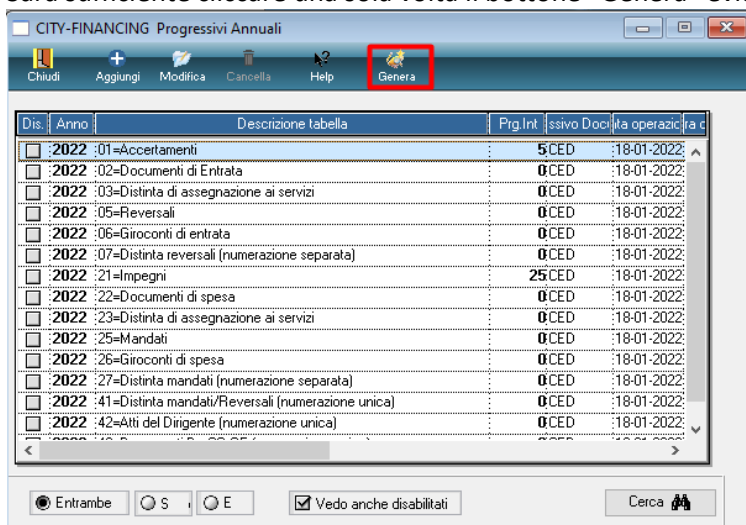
CITY-FINANCING Progressivi Annuali

Chiudi Aggiungi Modifica Cancella Help Genera

| Dis. | Anno | Descrizione tabella | Prg.Int | ssivo Doc | ita operazio | ra c |
|---|---|---|---|---|---|---|
| | 2022 | 01=Accertamenti | 5 | CED | 18-01-2022 | |
| | 2022 | 02=Documenti di Entrata | 0 | CED | 18-01-2022 | |
| | 2022 | 03=Distinta di assegnazione ai servizi | 0 | CED | 18-01-2022 | |
| | 2022 | 05=Reversali | 0 | CED | 18-01-2022 | |
| | 2022 | 06=Giroconti di entrata | 0 | CED | 18-01-2022 | |
| | 2022 | 07=Distinta reversali (numerazione separata) | 0 | CED | 18-01-2022 | |
| | 2022 | 21=Impegni | 25 | CED | 18-01-2022 | |
| | 2022 | 22=Documenti di spesa | 0 | CED | 18-01-2022 | |
| | 2022 | 23=Distinta di assegnazione ai servizi | 0 | CED | 18-01-2022 | |
| | 2022 | 25=Mandati | 0 | CED | 18-01-2022 | |
| | 2022 | 26=Giroconti di spesa | 0 | CED | 18-01-2022 | |
| | 2022 | 27=Distinta mandati (numerazione separata) | 0 | CED | 18-01-2022 | |
| | 2022 | 41=Distinta mandati/Reversali (numerazione unica) | 0 | CED | 18-01-2022 | |
| | 2022 | 42=Atti del Dirigente (numerazione unica) | 0 | CED | 18-01-2022 | |
| | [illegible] | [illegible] | | | | |

Entrambe S E Vedo anche disabilitati Cerca